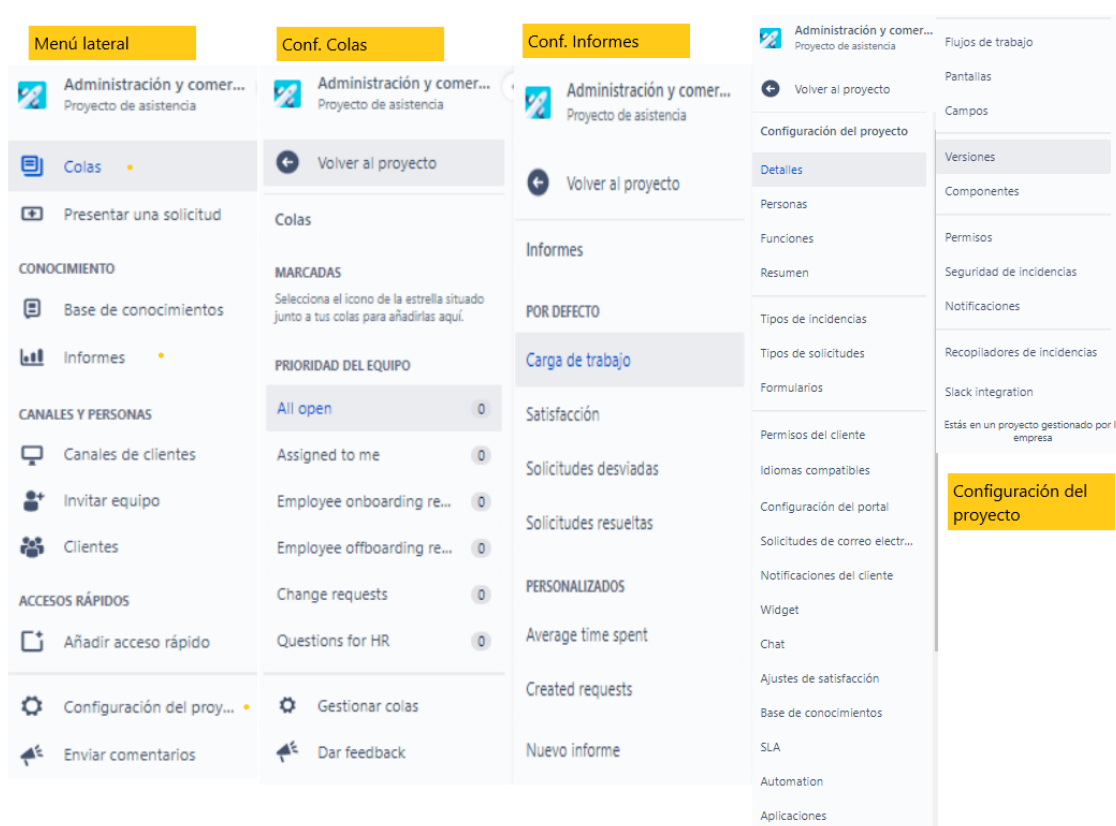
Menú lateral

Administración y comer...
Proyecto de asistencia

Colas

Presentar una solicitud

CONOCIMIENTO

Base de conocimientos

Informes

CANALES Y PERSONAS

Canales de clientes

Invitar equipo

Clientes

ACCESOS RÁPIDOS

Añadir acceso rápido

Configuración del proy...

Enviar comentarios

Conf. Colas

Administración y comer...
Proyecto de asistencia

Volver al proyecto

Colas

MARCADAS

Selecciona el icono de la estrella situado junto a tus colas para añadirlas aquí.

PRIORIDAD DEL EQUIPO

All open 0

Assigned to me 0

Employee onboarding re... 0

Employee offboarding re... 0

Change requests 0

Questions for HR 0

Gestionar colas

Dar feedback

Conf. Informes

Administración y comer...
Proyecto de asistencia

Volver al proyecto

Informes

POR DEFECTO

Carga de trabajo

Satisfacción

Solicitudes desviadas

Solicitudes resueltas

PERSONALIZADOS

Average time spent

Created requests

Nuevo informe

Administración y comer...
Proyecto de asistencia

Volver al proyecto

Configuración del proyecto

Detalles

Personas

Funciones

Resumen

Tipos de incidencias

Tipos de solicitudes

Formularios

Permisos del cliente

Idiomas compatibles

Configuración del portal

Solicitudes de correo electr...

Notificaciones del cliente

Widget

Chat

Ajustes de satisfacción

Base de conocimientos

SLA

Automation

Aplicaciones

Flujos de trabajo

Pantallas

Campos

Versiones

Componentes

Permisos

Seguridad de incidencias

Notificaciones

Recopiladores de incidencias

Slack integration

Estás en un proyecto gestionado por l empresa

Configuración del proyecto